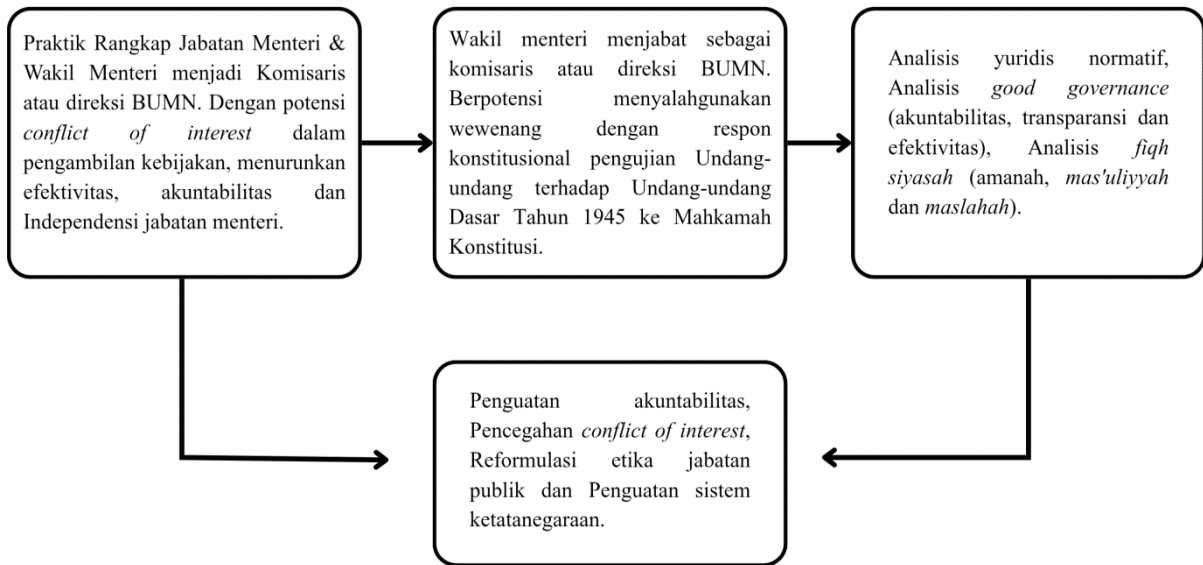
Praktik Rangkap Jabatan Menteri & Wakil Menteri menjadi Komisaris atau direksi BUMN. Dengan potensi *conflict of interest* dalam pengambilan kebijakan, menurunkan efektivitas, akuntabilitas dan Independensi jabatan menteri.

Wakil menteri menjabat sebagai komisaris atau direksi BUMN. Berpotensi menyalahgunakan wewenang dengan respon konstitusional pengujian Undang-undang terhadap Undang-undang Dasar Tahun 1945 ke Mahkamah Konstitusi.

Analisis yuridis normatif, Analisis *good governance* (akuntabilitas, transparansi dan efektivitas), Analisis *fiqh siyasah* (amanah, *mas'uliyyah* dan *maslahah*).

Penguatan akuntabilitas, Pencegahan *conflict of interest*, Reformulasi etika jabatan publik dan Penguatan sistem ketatanegaraan.